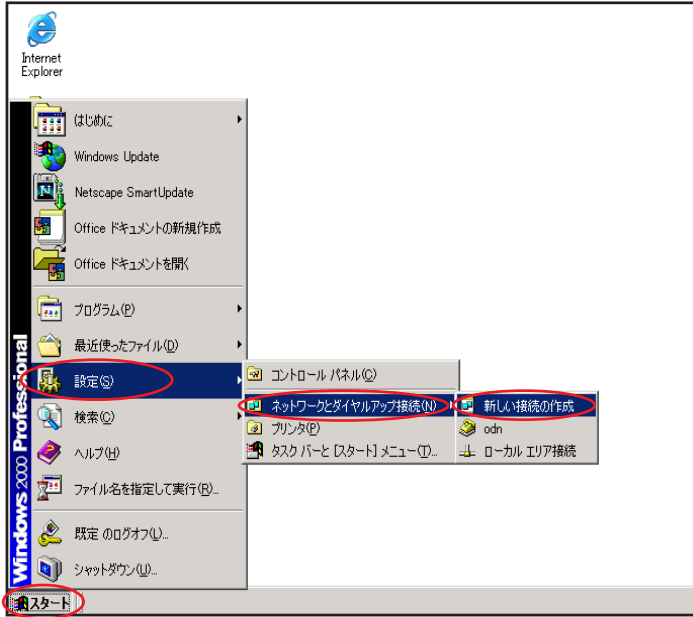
Internet Explorer

はじめに
Windows Update
Netscape SmartUpdate
Office ドキュメントの新規作成
Office ドキュメントを開く
プログラム(P)
最近使ったファイル(D)
設定(S)
検索(C)
ヘルプ(H)
ファイル名を指定して実行(R)...
既定 のログオフ(L)...
シャットダウン(U)...

Windows 2000 Professional

コントロール パネル(C)
ネットワークとダイヤルアップ接続(N)
プリンタ(P)
タスク バーと [スタート] メニュー(T)...

新しい接続の作成
odn
ローカル エリア接続

スタート